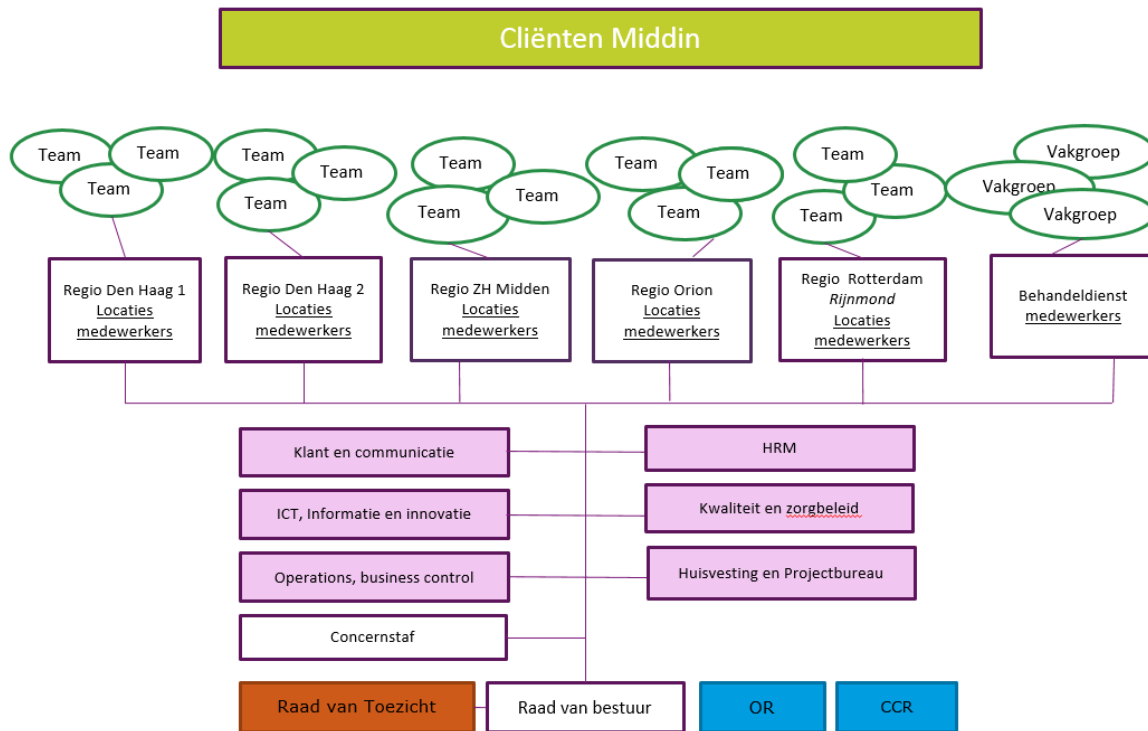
Cliënten Middin

Team
Team
Team

Team
Team
Team

Team
Team
Team

Team
Team
Team

Team
Team
Team

Vakgroep
Vakgroep
Vakgroep

Regio Den Haag 1
Locaties
medewerkers

Regio Den Haag 2
Locaties
medewerkers

Regio ZH Midden
Locaties
medewerkers

Regio Orion
Locaties
medewerkers

Regio Rotterdam
Rijnmond
Locaties
medewerkers

Behandeldienst
medewerkers

Klant en communicatie

HRM

ICT, Informatie en innovatie

Kwaliteit en zorgbeleid

Operations, business control

Huisvesting en Projectbureau

Concernstaf

Raad van Toezicht

Raad van bestuur

OR

CCR